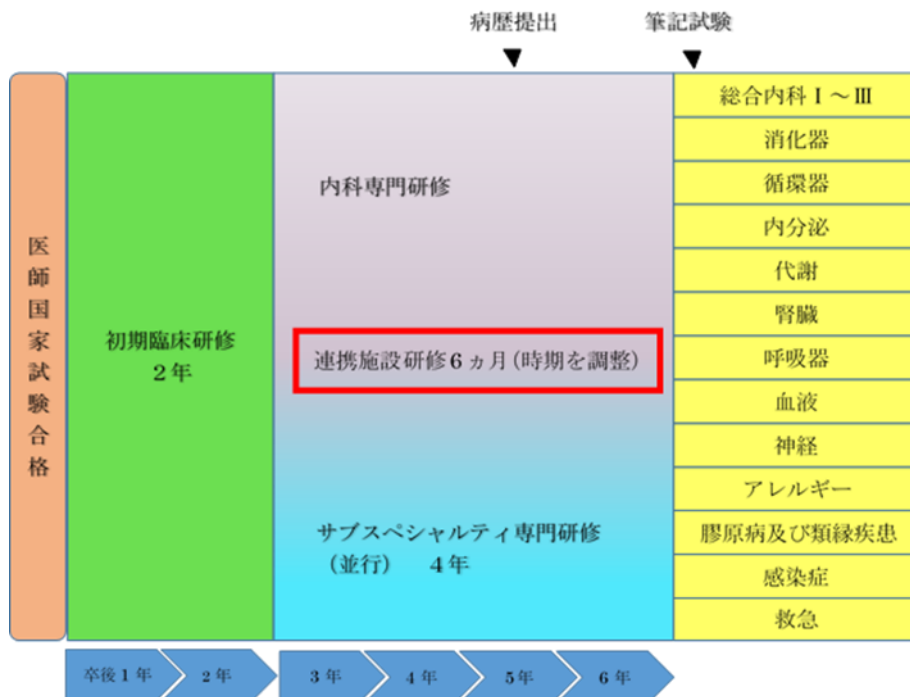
病歴提出
▼

筆記試験
▼

医師国家試験合格

初期臨床研修
２年

内科専門研修

連携施設研修６ヵ月（時期を調整）

サブスペシャルティ専門研修
（並行）　４年

総合内科Ⅰ～Ⅲ
消化器
循環器
内分泌
代謝
腎臓
呼吸器
血液
神経
アレルギー
膠原病及び類縁疾患
感染症
救急

卒後１年
２年
３年
４年
５年
６年